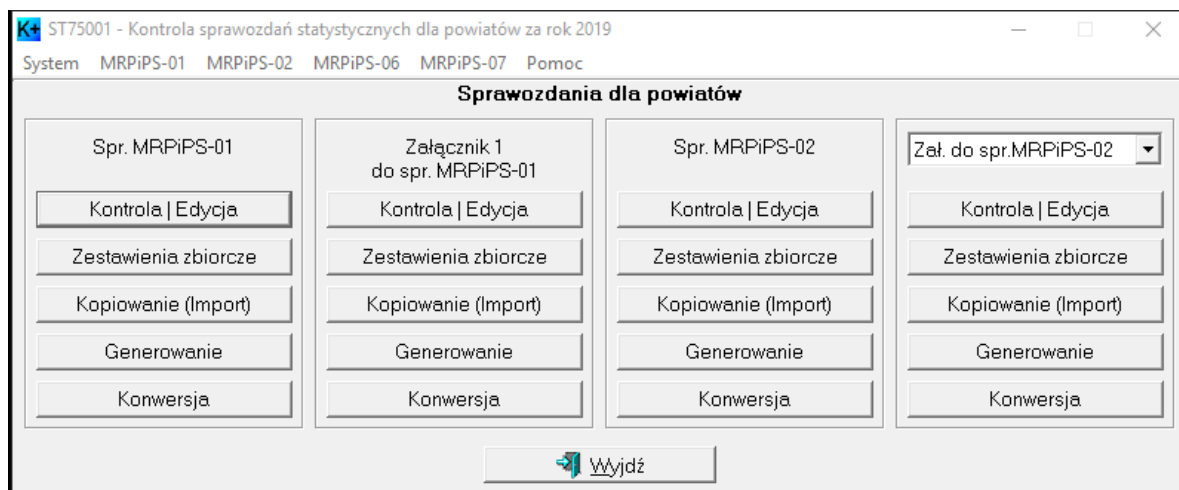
K+ ST75001 - Kontrola sprawozdań statystycznych dla powiatów za rok 2019

System MRPiPS-01 MRPiPS-02 MRPiPS-06 MRPiPS-07 Pomoc

Sprawozdania dla powiatów

Spr. MRPiPS-01

Kontrola | Edycja

Zestawienia zbiorcze

Kopiowanie (Import)

Generowanie

Konwersja

Załącznik 1 do spr. MRPiPS-01

Kontrola | Edycja

Zestawienia zbiorcze

Kopiowanie (Import)

Generowanie

Konwersja

Spr. MRPiPS-02

Kontrola | Edycja

Zestawienia zbiorcze

Kopiowanie (Import)

Generowanie

Konwersja

Zał. do spr.MRPiPS-02

Kontrola | Edycja

Zestawienia zbiorcze

Kopiowanie (Import)

Generowanie

Konwersja

Wyjdź